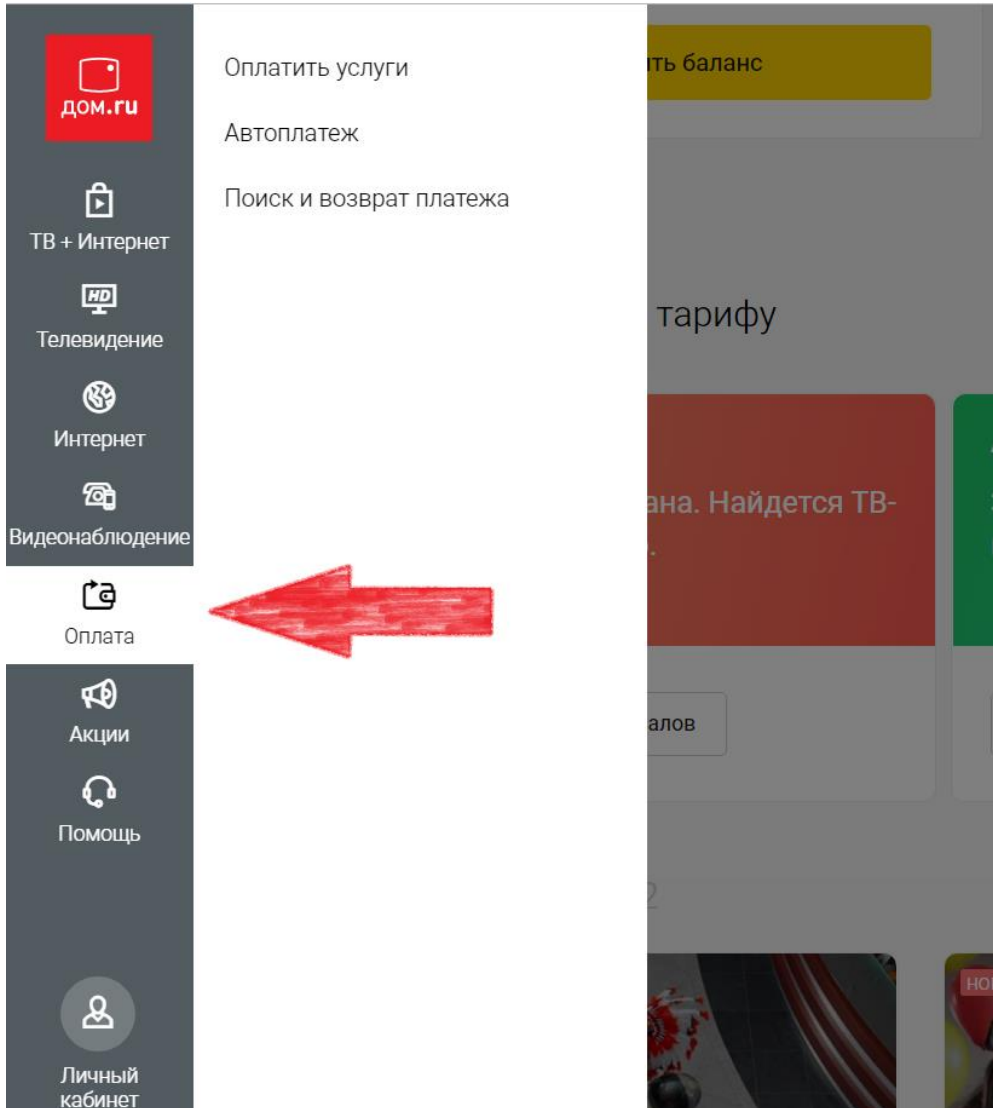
дом.ru

ТВ + Интернет

Телевидение

Интернет

Видеонаблюдение

Оплата

Акции

Помощь

Личный кабинет

Оплатить услуги

Автоплатеж

Поиск и возврат платежа

ить баланс

тарифу

ана. Найдется ТВ-

алов

НО